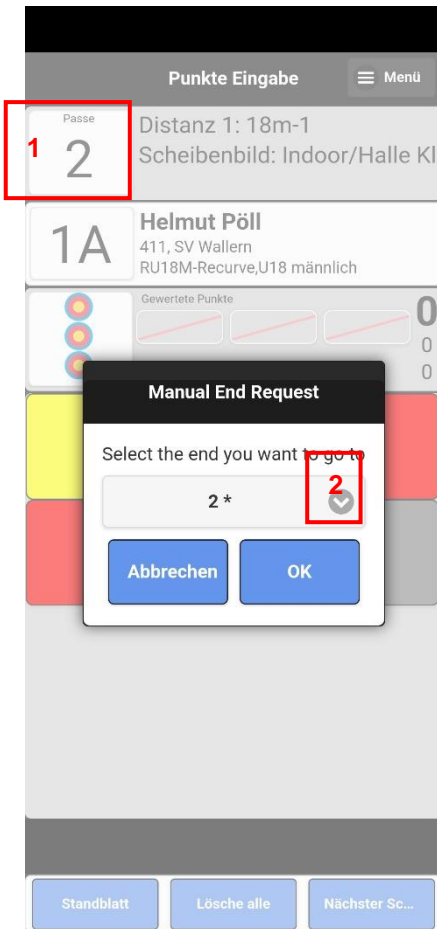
Punkte Eingabe

Menü

Passe
2

1

Distanz 1: 18m-1
Scheibenbild: Indoor/Halle Kl

1A

Helmut Pöll
411, SV Wallern
RU18M-Recurve,U18 männlich

Gewertete Punkte

0
0
0

Manual End Request

Select the end you want to go to

2 *

2

Abbrechen

OK

Standblatt

Lösche alle

Nächster Sc...